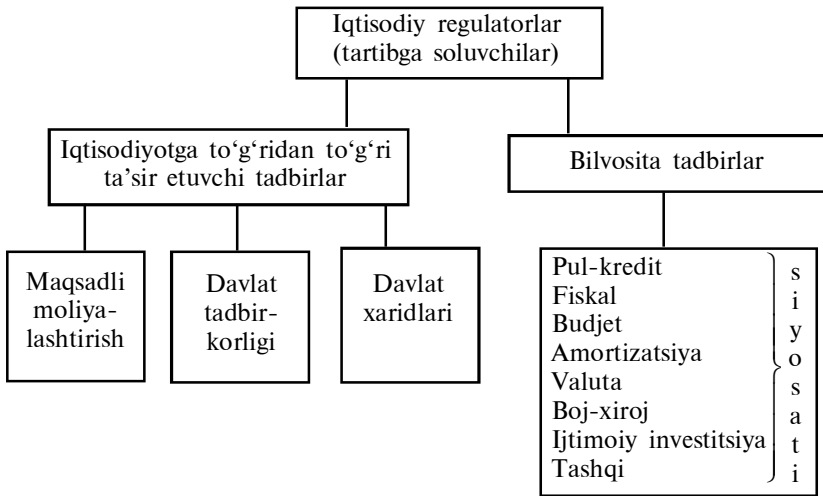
Iqtisodiy regulatorlar (tartibga soluvchilar)

Iqtisodiyotga to‘g‘ridan to‘g‘ri ta’sir etuvchi tadbirlar

Bilvosita tadbirlar

Maqsadli moliyalashtirish

Davlat tadbirkorligi

Davlat xaridlari

Pul-kredit
Fiskal
Budjet
Amortizatsiya
Valuta
Boj-xiroj
Ijtimoiy investitsiya
Tashqi

s
i
y
o
s
a
t
i